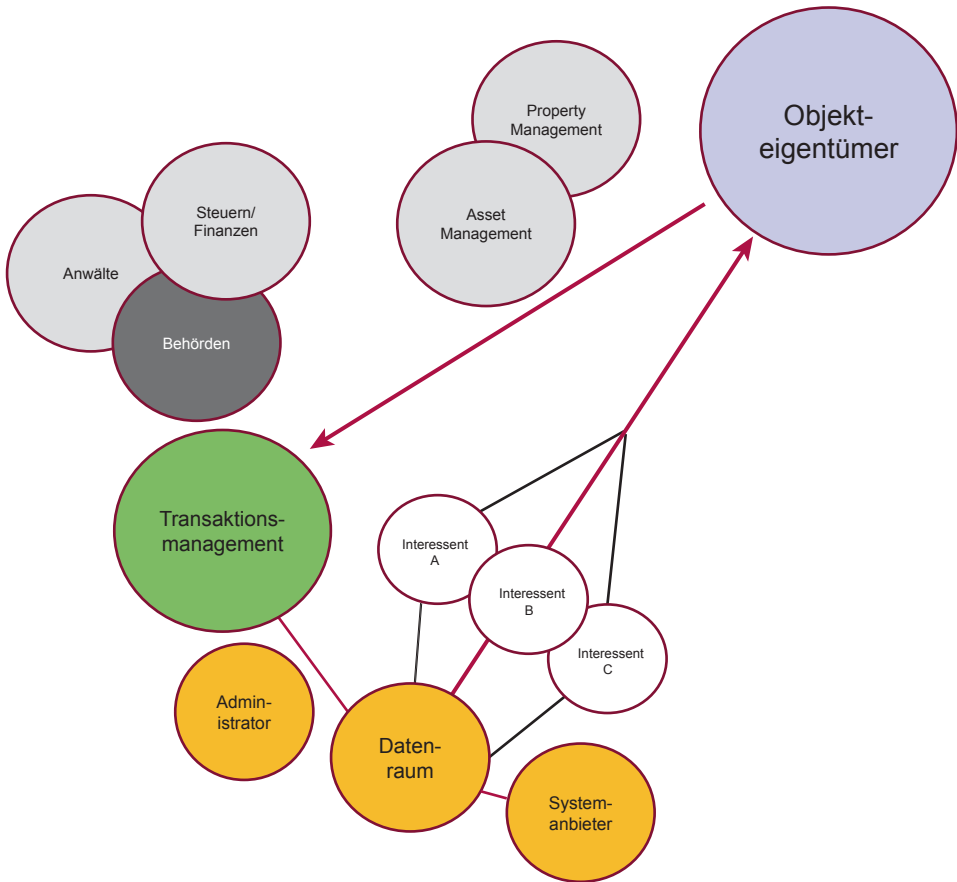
Property Management

Objekteigentümer

Steuern/ Finanzen

Asset Management

Anwälte

Behörden

Transaktionsmanagement

Interessent A

Interessent B

Interessent C

Administrator

Datenraum

Systemanbieter